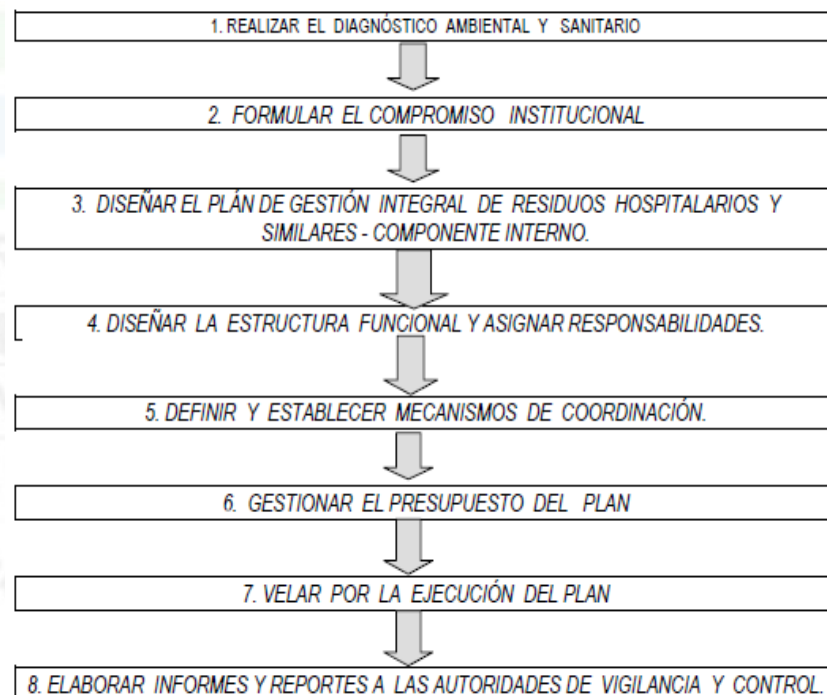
1. REALIZAR EL DIAGNÓSTICO AMBIENTAL Y SANITARIO

2. FORMULAR EL COMPROMISO INSTITUCIONAL

3. DISEÑAR EL PLÁN DE GESTIÓN INTEGRAL DE RESIDUOS HOSPITALARIOS Y SIMILARES - COMPONENTE INTERNO.

4. DISEÑAR LA ESTRUCTURA FUNCIONAL Y ASIGNAR RESPONSABILIDADES.

5. DEFINIR Y ESTABLECER MECANISMOS DE COORDINACIÓN.

6. GESTIONAR EL PRESUPUESTO DEL PLAN

7. VELAR POR LA EJECUCIÓN DEL PLAN

8. ELABORAR INFORMES Y REPORTES A LAS AUTORIDADES DE VIGILANCIA Y CONTROL.